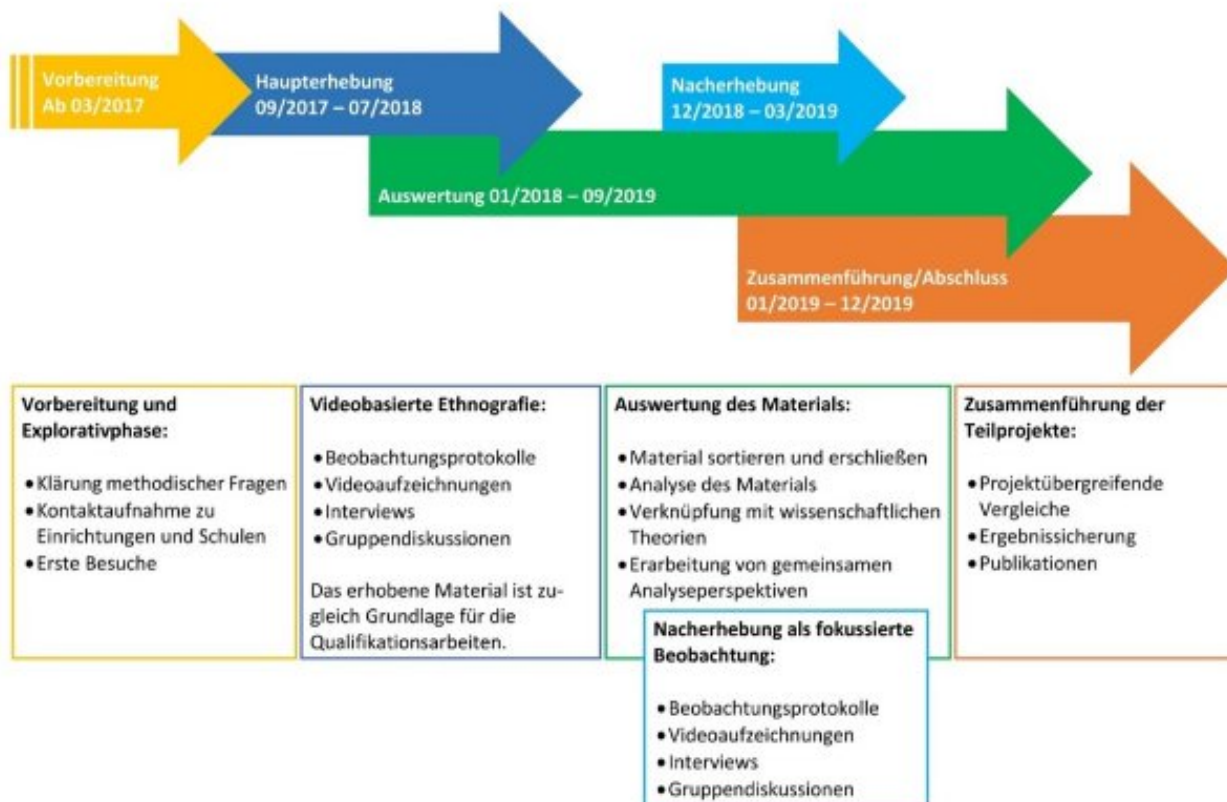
Vorbereitung
Ab 03/2017

Haupterhebung
09/2017 – 07/2018

Nacherhebung
12/2018 – 03/2019

Auswertung 01/2018 – 09/2019

Zusammenführung/Abschluss
01/2019 – 12/2019

Vorbereitung und Explorativphase:

• Klärung methodischer Fragen
• Kontaktaufnahme zu Einrichtungen und Schulen
• Erste Besuche

Videobasierte Ethnografie:

• Beobachtungsprotokolle
• Videoaufzeichnungen
• Interviews
• Gruppendiskussionen

Das erhobene Material ist zugleich Grundlage für die Qualifikationsarbeiten.

Auswertung des Materials:

• Material sortieren und erschließen
• Analyse des Materials
• Verknüpfung mit wissenschaftlichen Theorien
• Erarbeitung von gemeinsamen Analyseperspektiven

Nacherhebung als fokussierte Beobachtung:

• Beobachtungsprotokolle
• Videoaufzeichnungen
• Interviews
• Gruppendiskussionen

Zusammenführung der Teilprojekte:

• Projektübergreifende Vergleiche
• Ergebnissicherung
• Publikationen